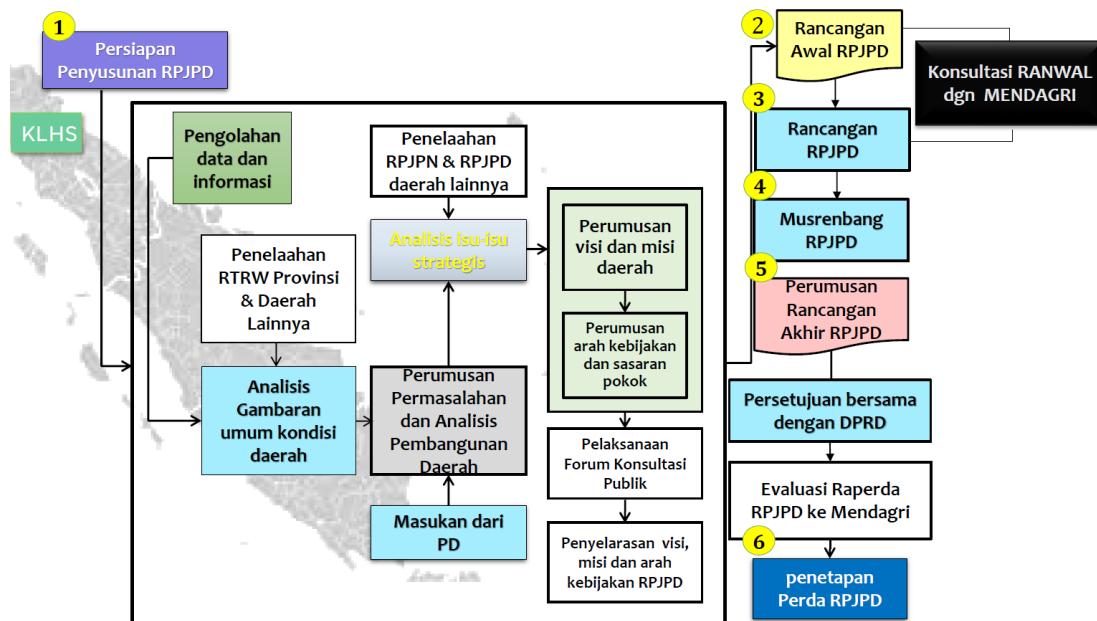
1
Persiapan Penyusunan RPJPD

KLHS

Pengolahan data dan informasi

Penelaahan RPJPN & RPJPD daerah lainnya

Analisis isu-isu strategis

Penelaahan RTRW Provinsi & Daerah Lainnya

Analisis Gambaran umum kondisi daerah

Perumusan Permasalahan dan Analisis Pembangunan Daerah

Masukan dari PD

Perumusan visi dan misi daerah

Perumusan arah kebijakan dan sasaran pokok

Pelaksanaan Forum Konsultasi Publik

Penyelarasan visi, misi dan arah kebijakan RPJPD

2
Rancangan Awal RPJPD

Konsultasi RANWAL dgn MENDAGRI

3
Rancangan RPJPD

4
Musrenbang RPJPD

5
Perumusan Rancangan Akhir RPJPD

Persetujuan bersama dengan DPRD

Evaluasi Raperda RPJPD ke Mendagri

6
penetapan Perda RPJPD